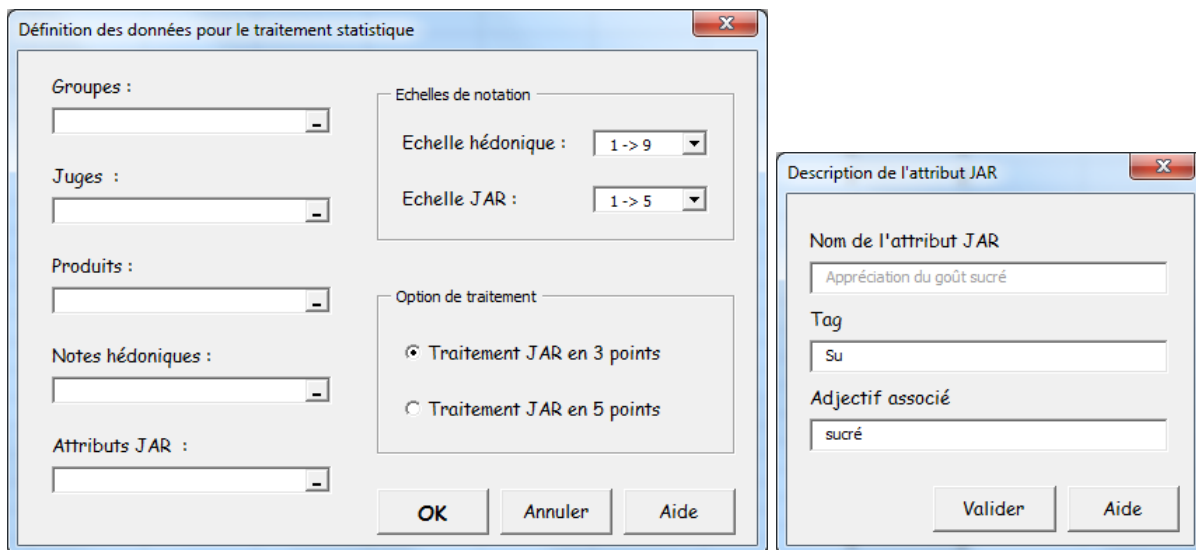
Définition des données pour le traitement statistique

Groupes :

Juges :

Produits :

Notes hédoniques :

Attributs JAR :

Echelles de notation

Echelle hédonique : 1 -> 9

Echelle JAR : 1 -> 5

Option de traitement

Traitement JAR en 3 points

Traitement JAR en 5 points

OK

Annuler

Aide

Description de l'attribut JAR

Nom de l'attribut JAR

Appréciation du goût sucré

Tag

Su

Adjectif associé

sucré

Valider

Aide